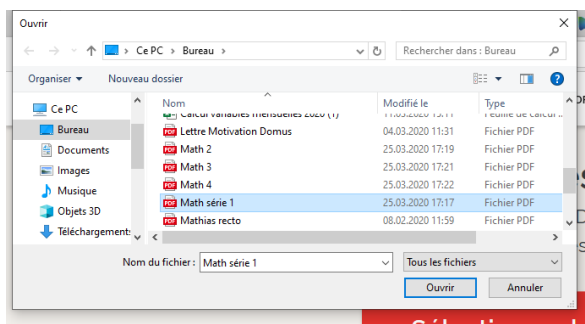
Ouvrir

Ce PC > Bureau >

Rechercher dans : Bureau

Organiser ▾ Nouveau dossier

Ce PC
Bureau
Documents
Images
Musique
Objets 3D
Téléchargements

| Nom | Modifié le | Type |
|---|---|---|
| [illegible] | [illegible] | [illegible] |
| Lettre Motivation Domus | 04.03.2020 11:31 | Fichier PDF |
| Math 2 | 25.03.2020 17:19 | Fichier PDF |
| Math 3 | 25.03.2020 17:21 | Fichier PDF |
| Math 4 | 25.03.2020 17:22 | Fichier PDF |
| Math série 1 | 25.03.2020 17:17 | Fichier PDF |
| Mathias recto | 08.02.2020 11:59 | Fichier PDF |

Nom du fichier : Math série 1

Tous les fichiers

Ouvrir

Annuler